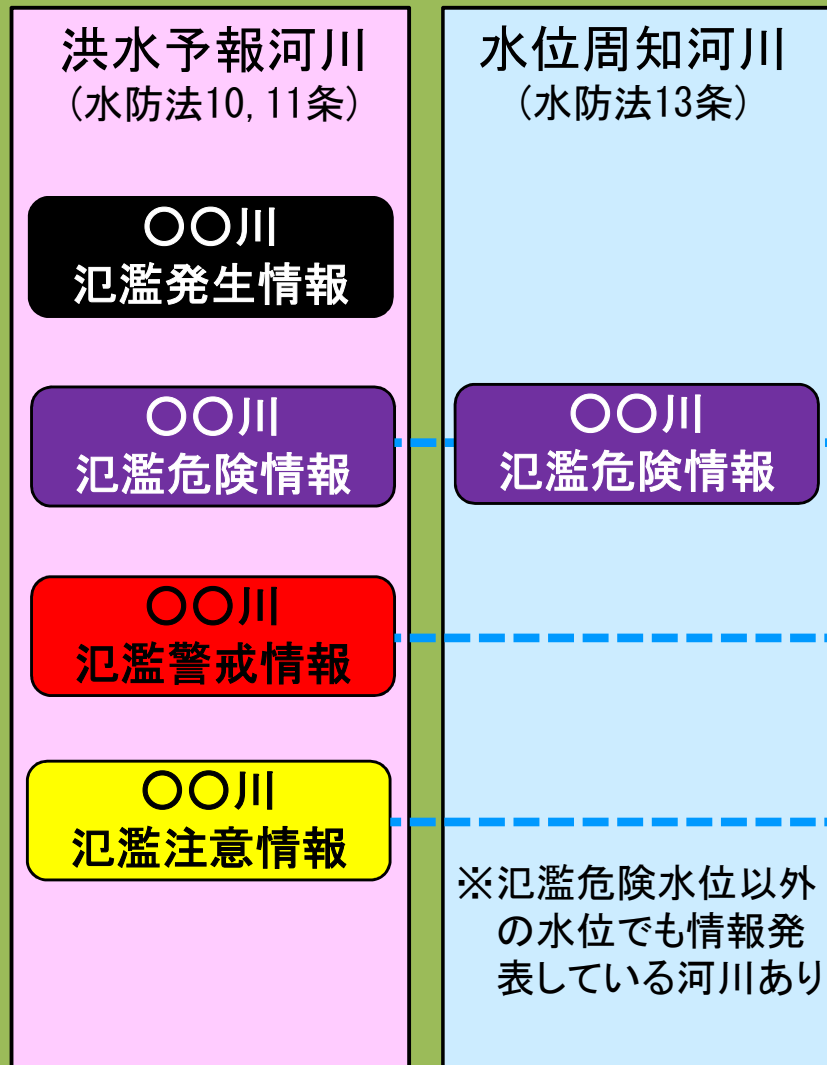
洪水予報河川
（水防法10, 11条）

〇〇川
氾濫発生情報

〇〇川
氾濫危険情報

〇〇川
氾濫警戒情報

〇〇川
氾濫注意情報

水位周知河川
（水防法13条）

〇〇川
氾濫危険情報

※氾濫危険水位以外の水位でも情報発表している河川あり